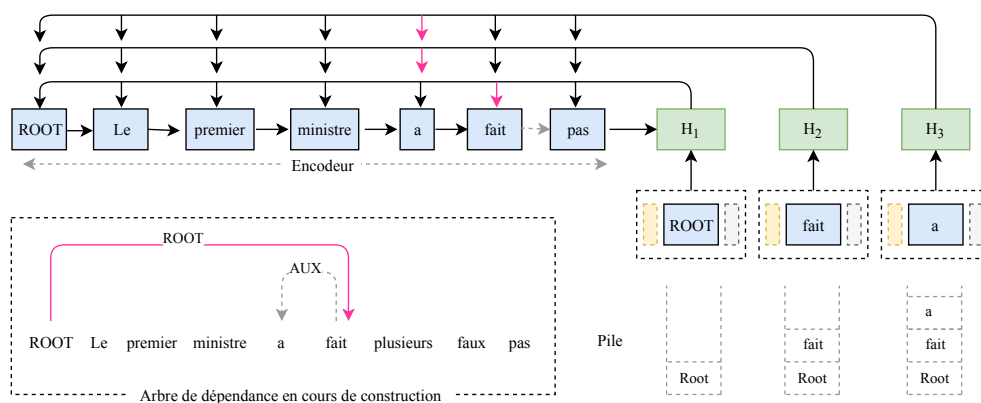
ROOT Le premier ministre a fait pas $H_1$ $H_2$ $H_3$

Encodeur

ROOT fait a

ROOT

AUX

ROOT Le premier ministre a fait plusieurs faux pas

Arbre de dépendance en cours de construction

Pile

Root

fait
Root

a
fait
Root